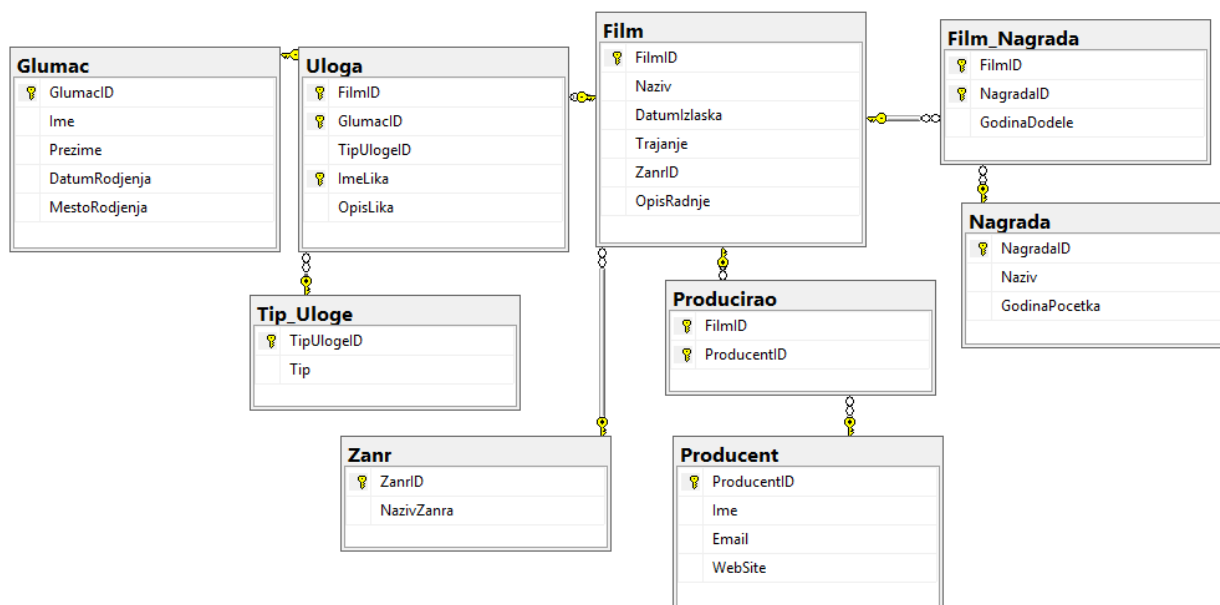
Glumac
GlumacID
Ime
Prezime
DatumRodjenja
MestoRodjenja

Uloga
FilmID
GlumacID
TipUlogeID
ImeLika
OpisLika

Film
FilmID
Naziv
DatumIzlaska
Trajanje
ZanrID
OpisRadnje

Film_Nagrada
FilmID
NagradaID
GodinaDodele

Nagrada
NagradaID
Naziv
GodinaPocetka

Tip_Uloge
TipUlogeID
Tip

Producirao
FilmID
ProducentID

Zanr
ZanrID
NazivZanra

Producent
ProducentID
Ime
Email
WebSite